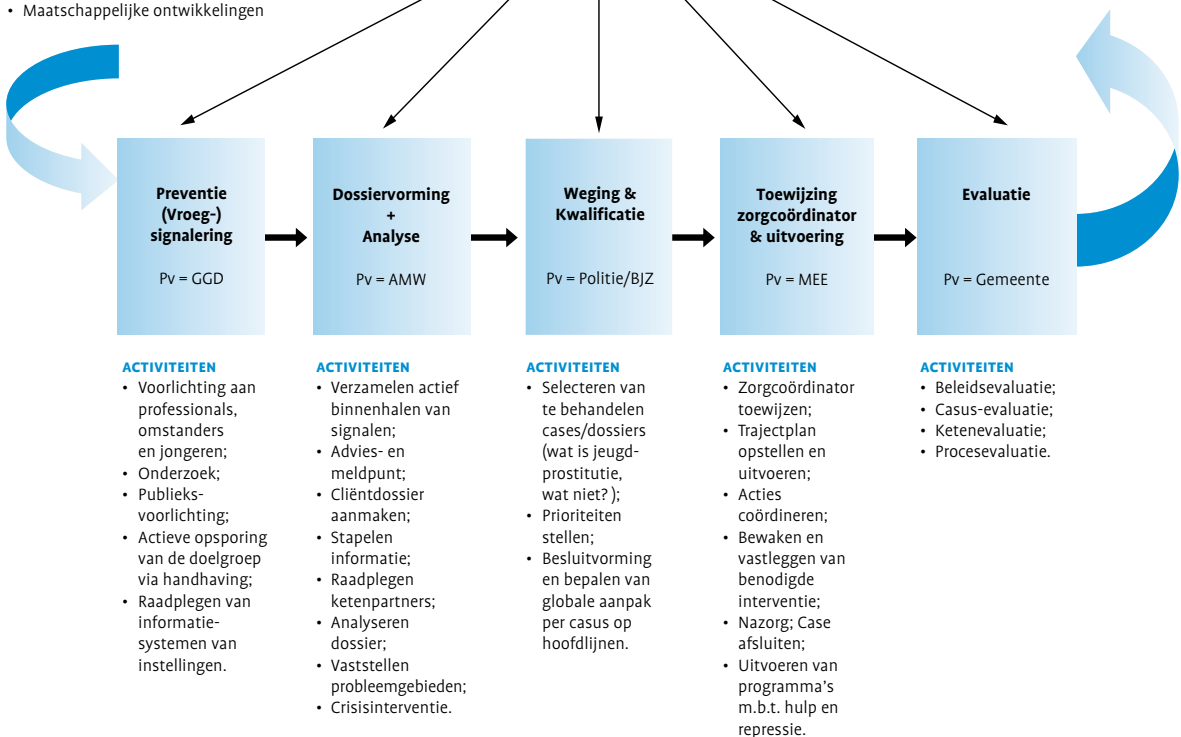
• Maatschappelijke ontwikkelingen

Preventie (Vroeg-) signalering

Pv = GGD

Dossiervorming + Analyse

Pv = AMW

Weging & Kwalificatie

Pv = Politie/BJZ

Toewijzing zorgcoördinator & uitvoering

Pv = MEE

Evaluatie

Pv = Gemeente

ACTIVITEITEN
• Voorlichting aan professionals, omstanders en jongeren;
• Onderzoek;
• Publieksvoorlichting;
• Actieve opsporing van de doelgroep via handhaving;
• Raadplegen van informatiesystemen van instellingen.

ACTIVITEITEN
• Verzamelen actief binnenhalen van signalen;
• Advies- en meldpunt;
• Cliëntdossier aanmaken;
• Stapelen informatie;
• Raadplegen ketenpartners;
• Analyseren dossier;
• Vaststellen probleemgebieden;
• Crisisinterventie.

ACTIVITEITEN
• Selecteren van te behandelen cases/dossiers (wat is jeugdprostitutie, wat niet? );
• Prioriteiten stellen;
• Besluitvorming en bepalen van globale aanpak per casus op hoofdlijnen.

ACTIVITEITEN
• Zorgcoördinator toewijzen;
• Trajectplan opstellen en uitvoeren;
• Acties coördineren;
• Bewaken en vastleggen van benodigde interventie;
• Nazorg; Case afsluiten;
• Uitvoeren van programma's m.b.t. hulp en repressie.

ACTIVITEITEN
• Beleidsevaluatie;
• Casus-evaluatie;
• Ketenevaluatie;
• Procesevaluatie.